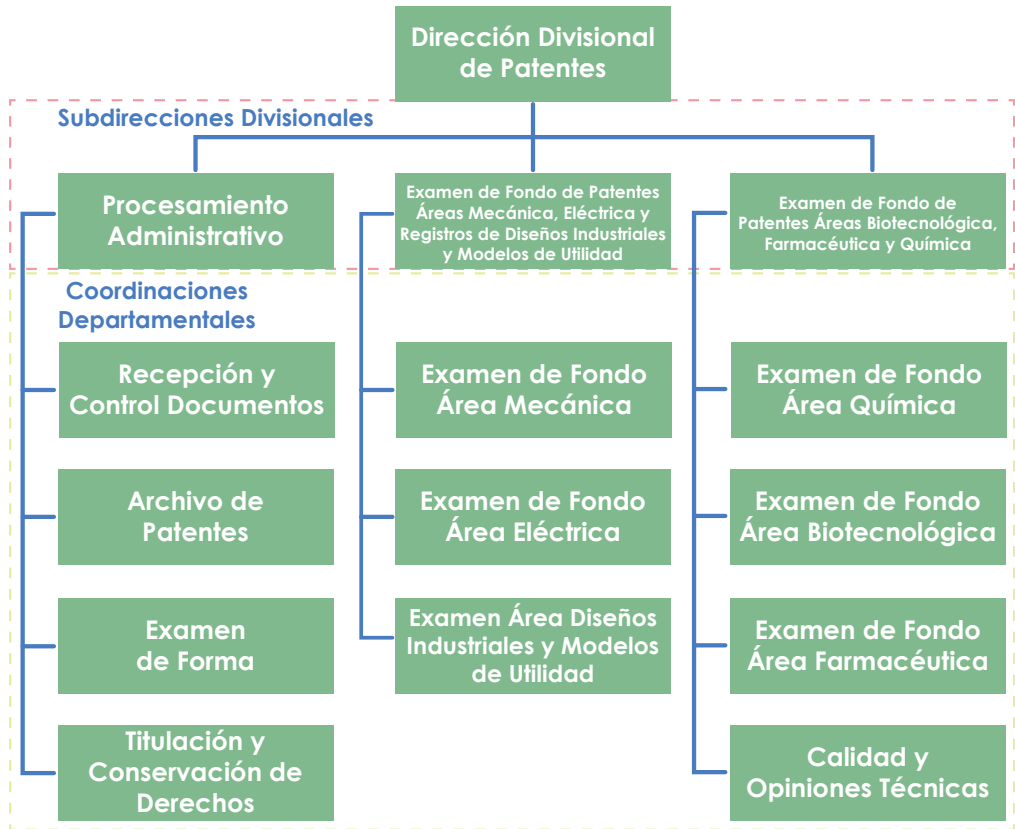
Dirección Divisional de Patentes

Subdirecciones Divisionales

Procesamiento Administrativo

Examen de Fondo de Patentes Áreas Mecánica, Eléctrica y Registros de Diseños Industriales y Modelos de Utilidad

Examen de Fondo de Patentes Áreas Biotecnológica, Farmacéutica y Química

Coordinaciones Departamentales

Recepción y Control Documentos

Archivo de Patentes

Examen de Forma

Titulación y Conservación de Derechos

Examen de Fondo Área Mecánica

Examen de Fondo Área Eléctrica

Examen Área Diseños Industriales y Modelos de Utilidad

Examen de Fondo Área Química

Examen de Fondo Área Biotecnológica

Examen de Fondo Área Farmacéutica

Calidad y Opiniones Técnicas